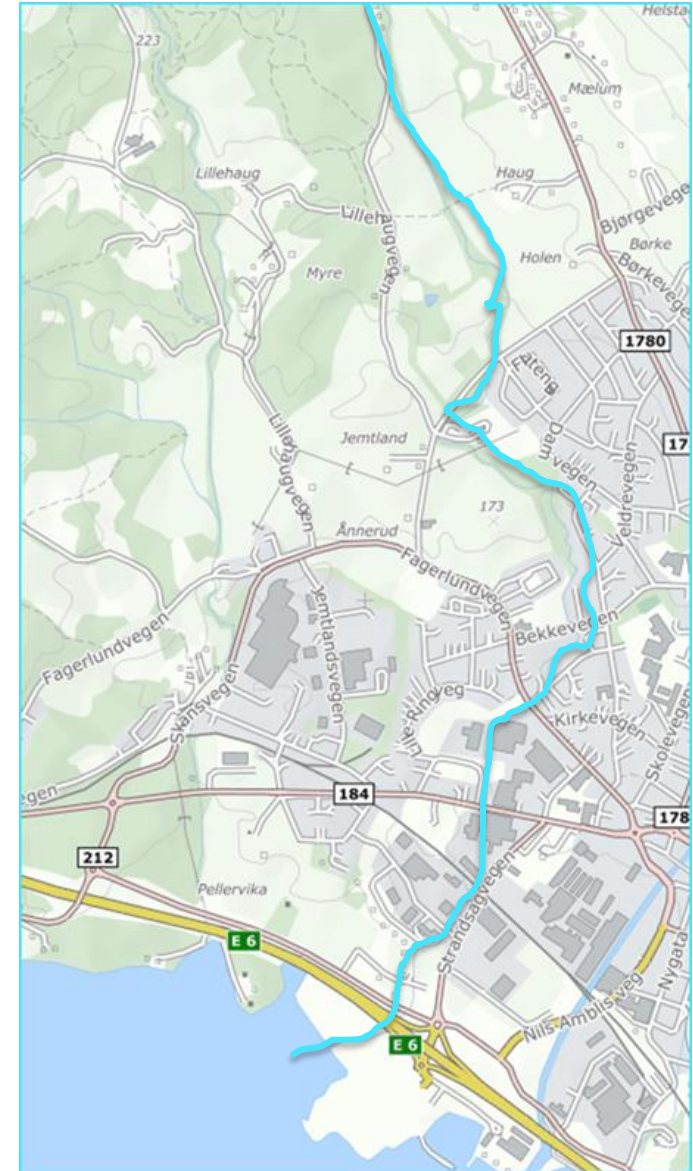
Helsta
223
Mælum
Lillehaug
Haug
Lillehaugvegen
Bjørgevege
Børke
Myre
Holen
Børkeve
1780
Lateng
17
Jemtland
Damvegen
Veldrevegen
173
Lillehaugvegen
Ånnerud
Fagerlundvegen
Jemtlandsvegen
Bekkevegen
Fagerlundvegen
Lille Ringveg
Kirkevegen
Skansvegen
Skolevege
egen
184
178
212
Strandsagvegen
Pellervika
E 6
Nygata
Nils Amblis veg
E 6